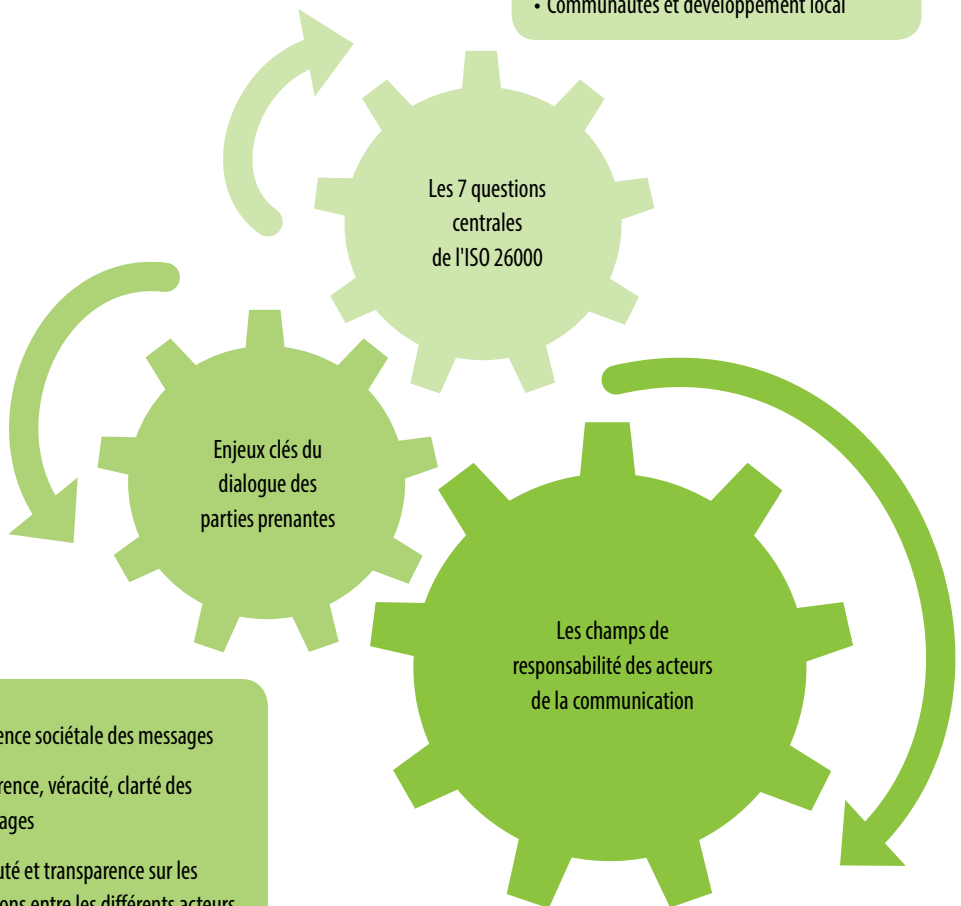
• Communautés et développement local

Les 7 questions centrales de l'ISO 26000

Enjeux clés du dialogue des parties prenantes

Les champs de responsabilité des acteurs de la communication

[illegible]ence sociétale des messages

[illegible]rence, véracité, clarté des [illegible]ages

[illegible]uté et transparence sur les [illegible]ons entre les différents acteurs